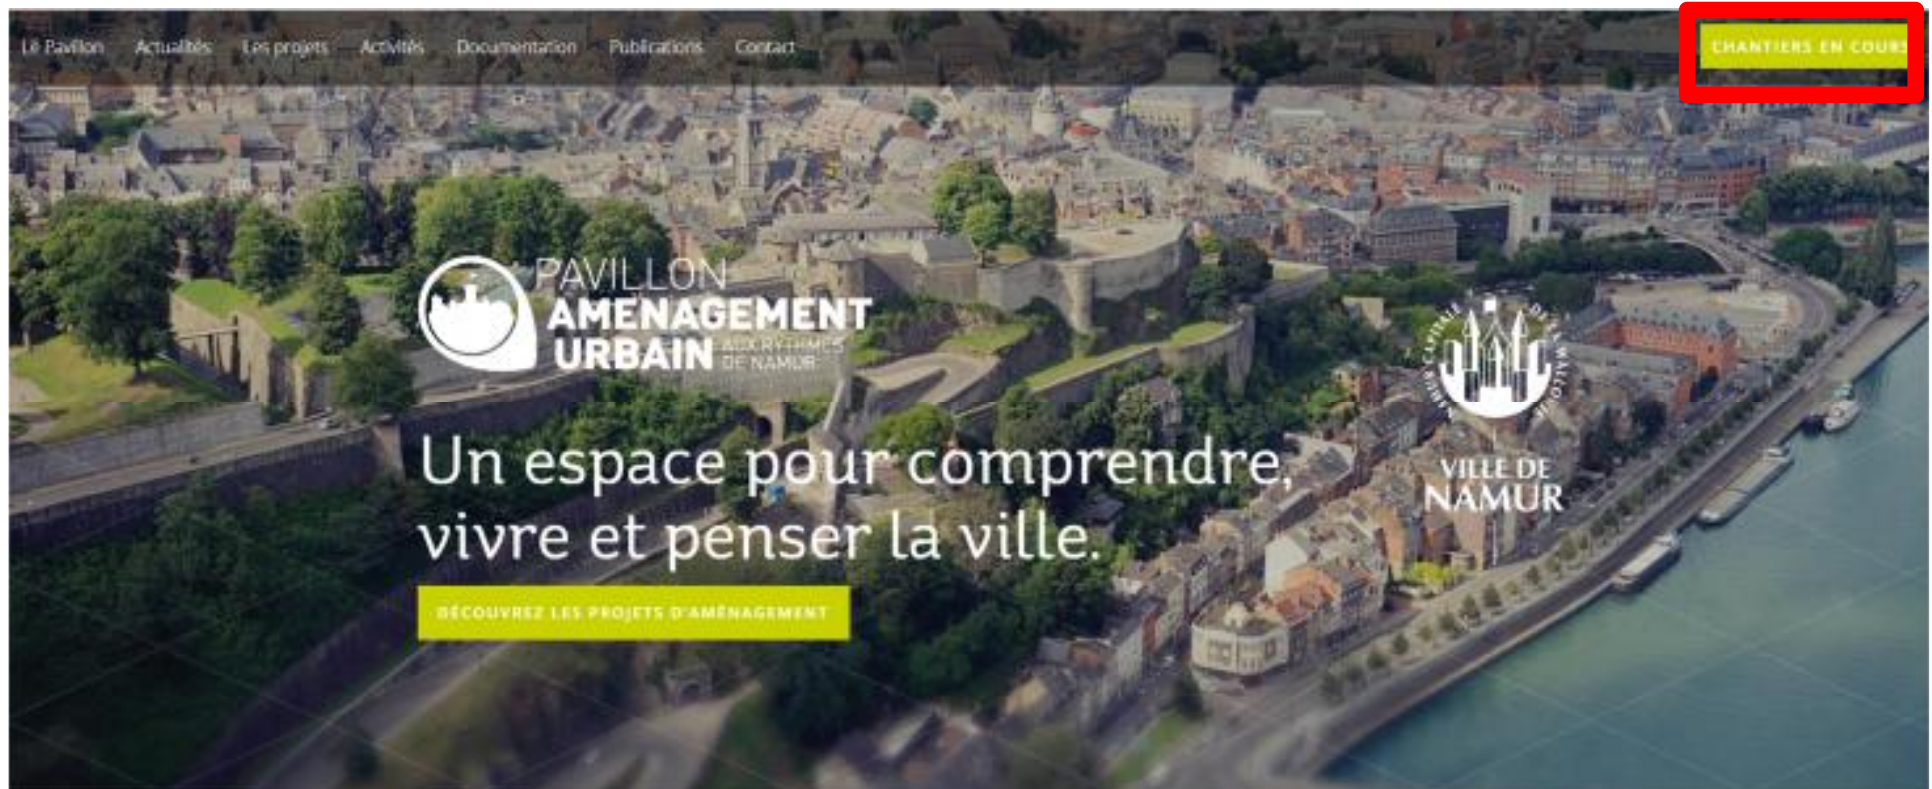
Le Pavillon Actualités Les projets Activités Documentation Publications Contact

CHANTIERS EN COURS

PAVILLON AMENAGEMENT URBAIN AUX RYTHMES DE NAMUR

NAMUR CAPITALE DE LA WALLONIE

VILLE DE NAMUR

Un espace pour comprendre, vivre et penser la ville.

DÉCOUVREZ LES PROJETS D'AMÉNAGEMENT